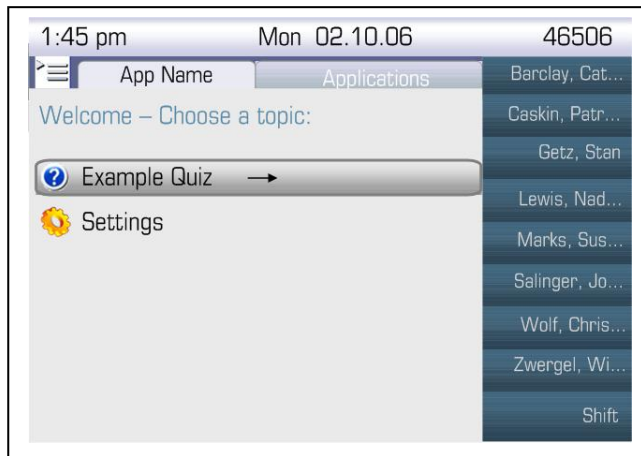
1:45 pm Mon 02.10.06 46506

App Name Applications

Welcome – Choose a topic:

Example Quiz →

Settings

Barclay, Cat...
Caskin, Patr...
Getz, Stan
Lewis, Nad...
Marks, Sus...
Salinger, Jo...
Wolf, Chris...
Zwergel, Wi...
Shift